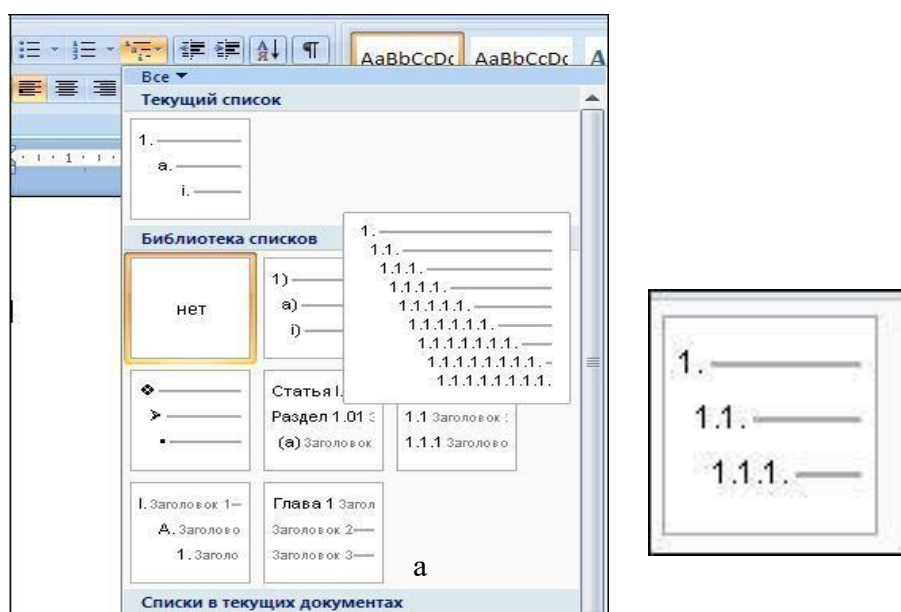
AaBbCcDc AaBbCcDc A

Все ▼

Текущий список

1.
a.
i.

Библиотека списков

1.
1.1.
1.1.1.
1.1.1.1.
1.1.1.1.1.
1.1.1.1.1.1.
1.1.1.1.1.1.1.
1.1.1.1.1.1.1.1.
1.1.1.1.1.1.1.1.1.

нет

1)
a)
i)

Статья I.
Раздел 1.01
(a) Заголовок

1.1 Заголовок
1.1.1 Заголово

I. Заголовок 1
A. Заголово
1. Заголо

Глава 1 Загол
Заголовок 2
Заголовок 3

а

Списки в текущих документах

1.
1.1.
1.1.1.